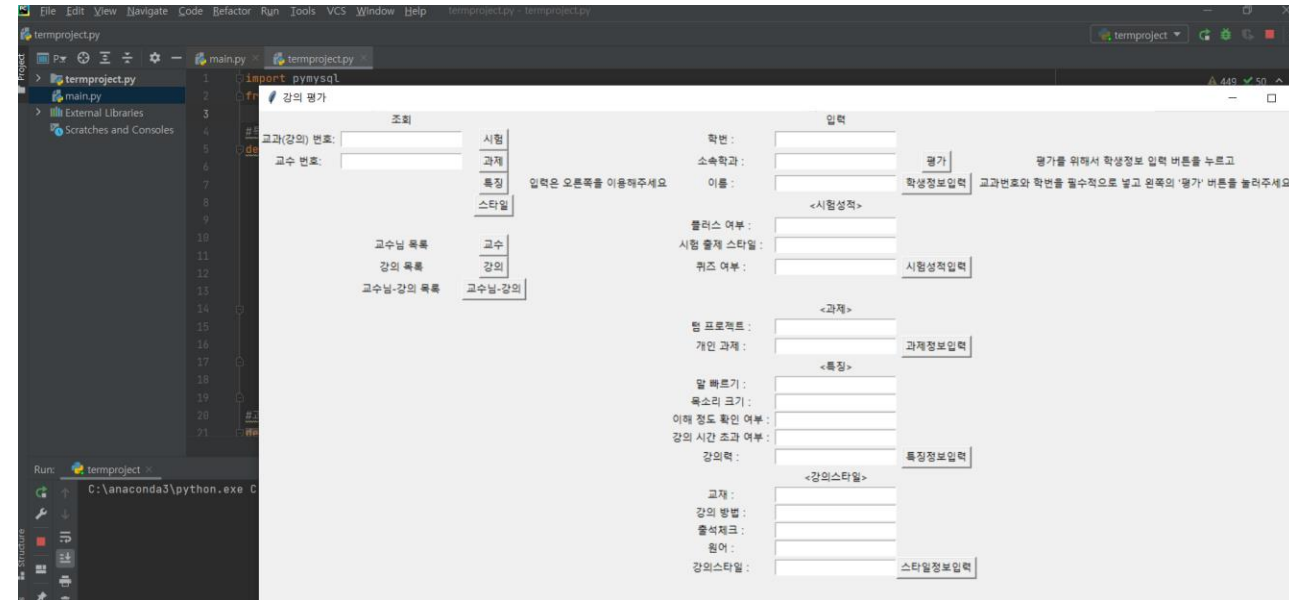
File Edit View Navigate Code Refactor Run Tools VCS Window Help termproject.py - termproject.py

termproject.py

termproject

main.py termproject.py

Project
termproject.py
main.py
External Libraries
Scratches and Consoles

1 import pymysql
2 fr
3
4 #
5 de
6
7
8
9
10
11
12
13
14
15
16
17
18
19
20 #
21

449 50

강의 평가

조회

교과(강의) 번호: 시험
교수 번호: 과제
특징
스타일

입력은 오른쪽을 이용해주세요

교수님 목록 교수
강의 목록 강의
교수님-강의 목록 교수님-강의

입력

학번 :
소속학과 : 평가
이름 : 학생정보입력

평가를 위해서 학생정보 입력 버튼을 누르고
교과번호와 학번을 필수적으로 넣고 왼쪽의 '평가' 버튼을 눌러주세요

<시험성적>
플러스 여부 :
시험 출제 스타일 :
퀴즈 여부 : 시험성적입력

<과제>
텀 프로젝트 :
개인 과제 : 과제정보입력

<특징>
말 빠르기 :
목소리 크기 :
이해 정도 확인 여부 :
강의 시간 조과 여부 :
강의력 : 특징정보입력

<강의스타일>
교재 :
강의 방법 :
출석체크 :
원어 :
강의스타일 : 스타일정보입력

Run: termproject
C:\anaconda3\python.exe C

Structure